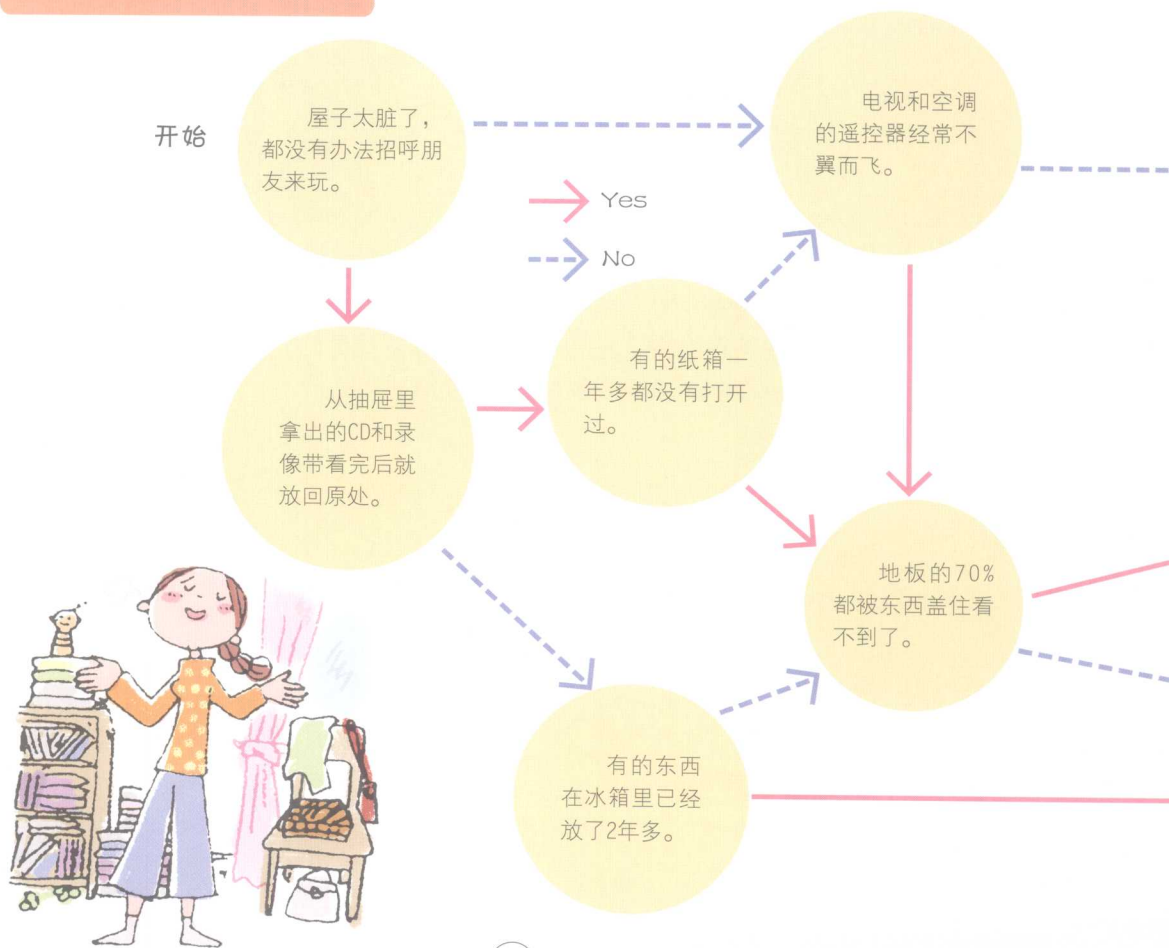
开始

屋子太脏了，都没有办法招呼朋友来玩。

Yes

No

电视和空调的遥控器经常不翼而飞。

从抽屉里拿出的CD和录像带看完后就放回原处。

有的纸箱一年多都没有打开过。

地板的70%都被东西盖住看不到了。

有的东西在冰箱里已经放了2年多。